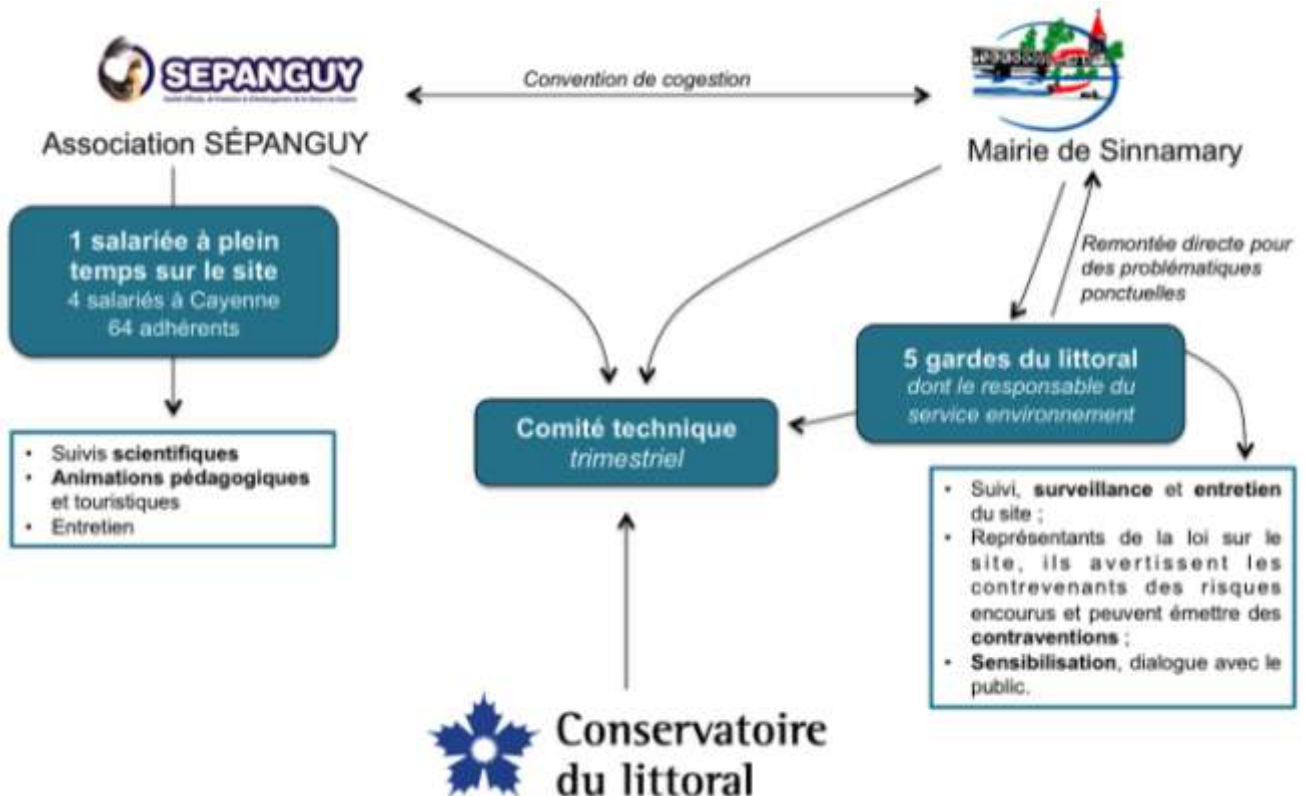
SEPANGUY
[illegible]

Association SÉPANGUY

Convention de cogestion

Mairie de Sinnamary

1 salariée à plein temps sur le site
4 salariés à Cayenne
64 adhérents

• Suivis **scientifiques**
• **Animations pédagogiques** et touristiques
• Entretien

Comité technique
*trimestriel*

Remontée directe pour des problématiques ponctuelles

5 gardes du littoral
*dont le responsable du service environnement*

• Suivi, **surveillance** et **entretien** du site ;
• Représentants de la loi sur le site, ils avertissent les contrevenants des risques encourus et peuvent émettre des **contraventions** ;
• **Sensibilisation**, dialogue avec le public.

Conservatoire du littoral